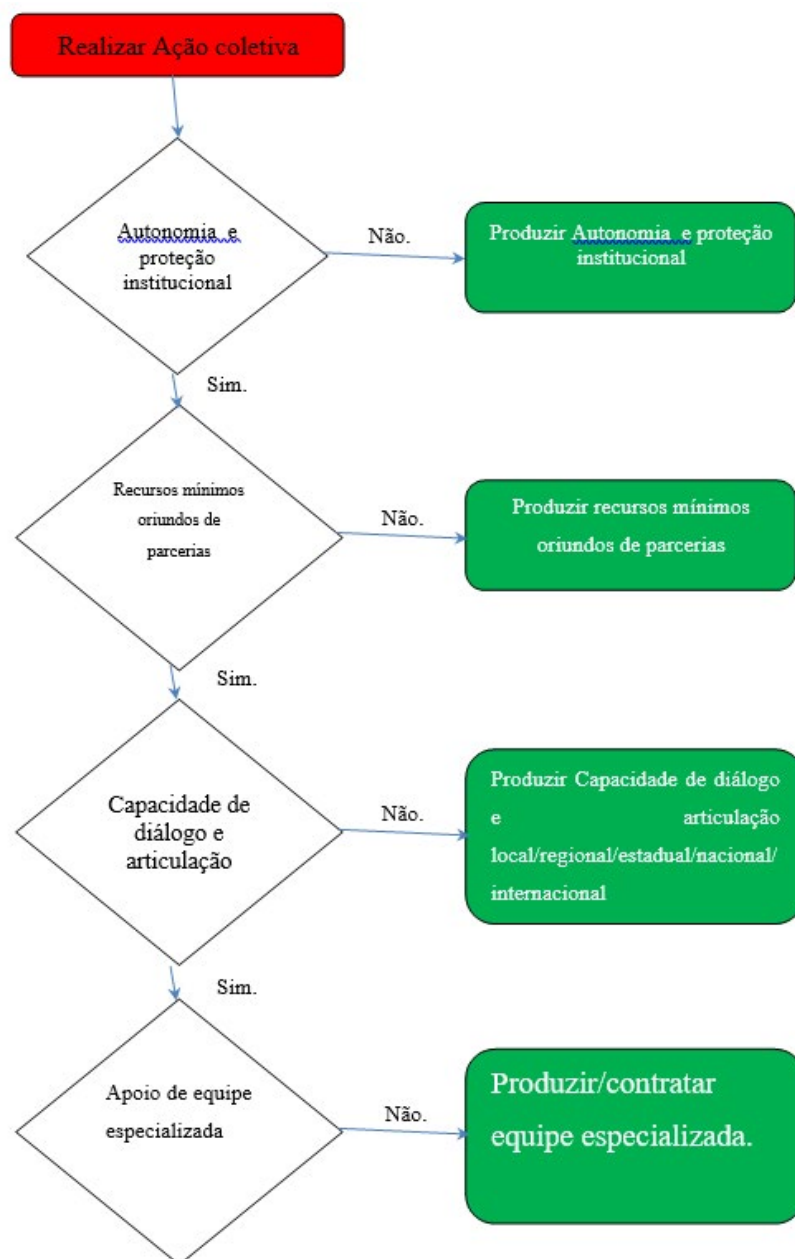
Realizar Ação coletiva

Autonomia e proteção institucional

Não.

Produzir Autonomia e proteção institucional

Sim.

Recursos mínimos oriundos de parcerias

Não.

Produzir recursos mínimos oriundos de parcerias

Sim.

Capacidade de diálogo e articulação

Não.

Produzir Capacidade de diálogo e articulação local/regional/estadual/nacional/internacional

Sim.

Apoio de equipe especializada

Não.

Produzir/contratar equipe especializada.